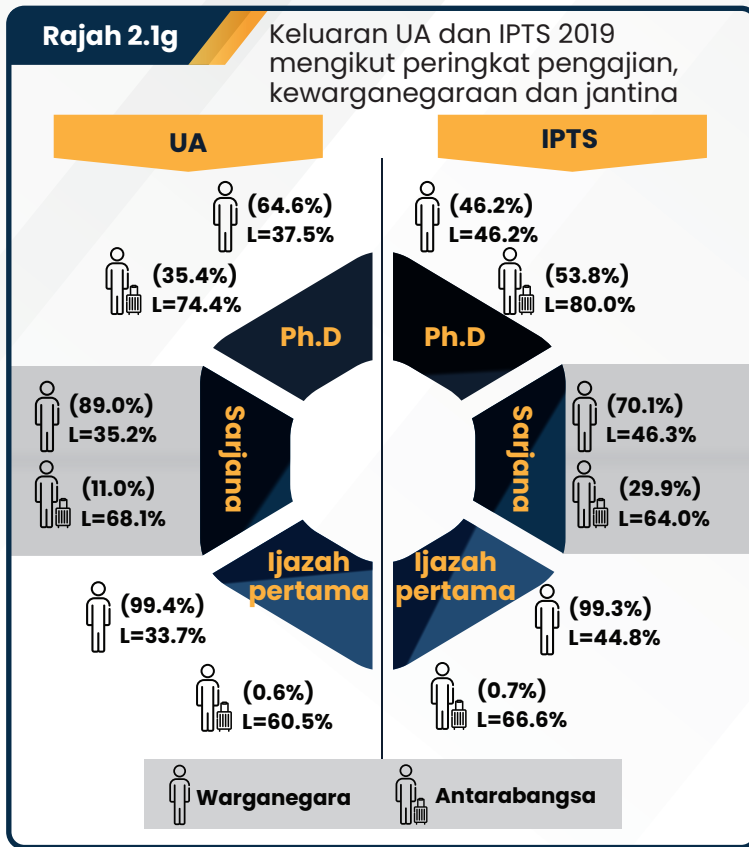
Rajah 2.1g

Keluaran UA dan IPTS 2019 mengikut peringkat pengajian, kewarganegaraan dan jantina

UA

(64.6%)
L=37.5%

(35.4%)
L=74.4%

Ph.D

Sarjana

(89.0%)
L=35.2%

(11.0%)
L=68.1%

Ijazah pertama

(99.4%)
L=33.7%

(0.6%)
L=60.5%

IPTS

(46.2%)
L=46.2%

(53.8%)
L=80.0%

Ph.D

Sarjana

(70.1%)
L=46.3%

(29.9%)
L=64.0%

Ijazah pertama

(99.3%)
L=44.8%

(0.7%)
L=66.6%

Warganegara

Antarabangsa